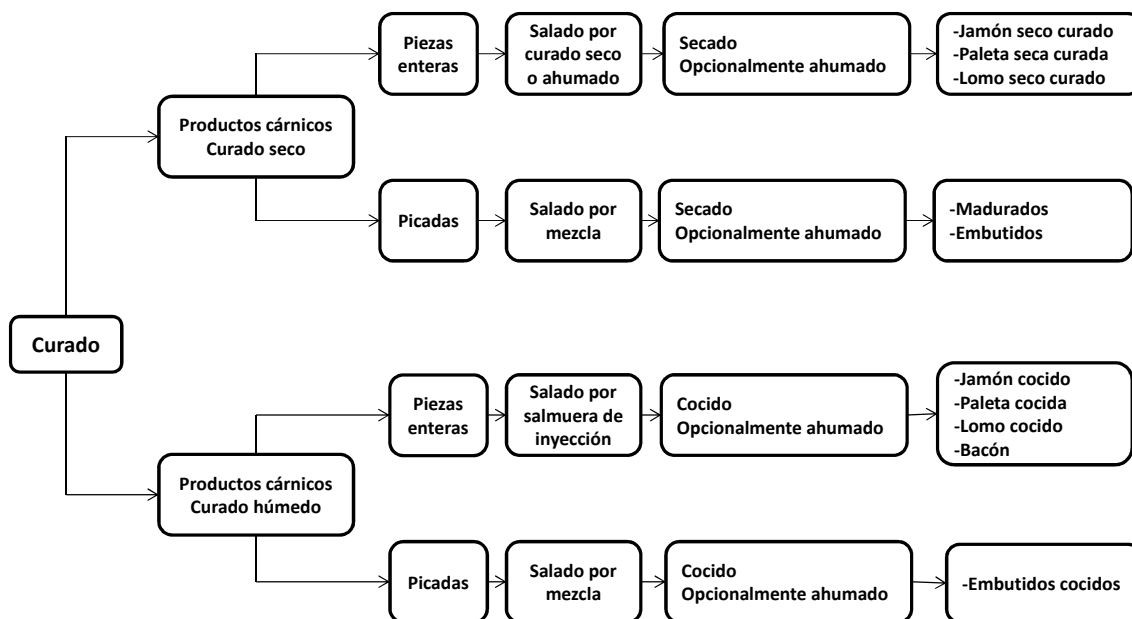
Curado

Productos cárnicos
Curado seco

Piezas enteras

Salado por curado seco o ahumado

Secado
Opcionalmente ahumado

-Jamón seco curado
-Paleta seca curada
-Lomo seco curado

Picadas

Salado por mezcla

Secado
Opcionalmente ahumado

-Madurados
-Embutidos

Productos cárnicos
Curado húmedo

Piezas enteras

Salado por salmuera de inyección

Cocido
Opcionalmente ahumado

-Jamón cocido
-Paleta cocida
-Lomo cocido
-Bacón

Picadas

Salado por mezcla

Cocido
Opcionalmente ahumado

-Embutidos cocidos